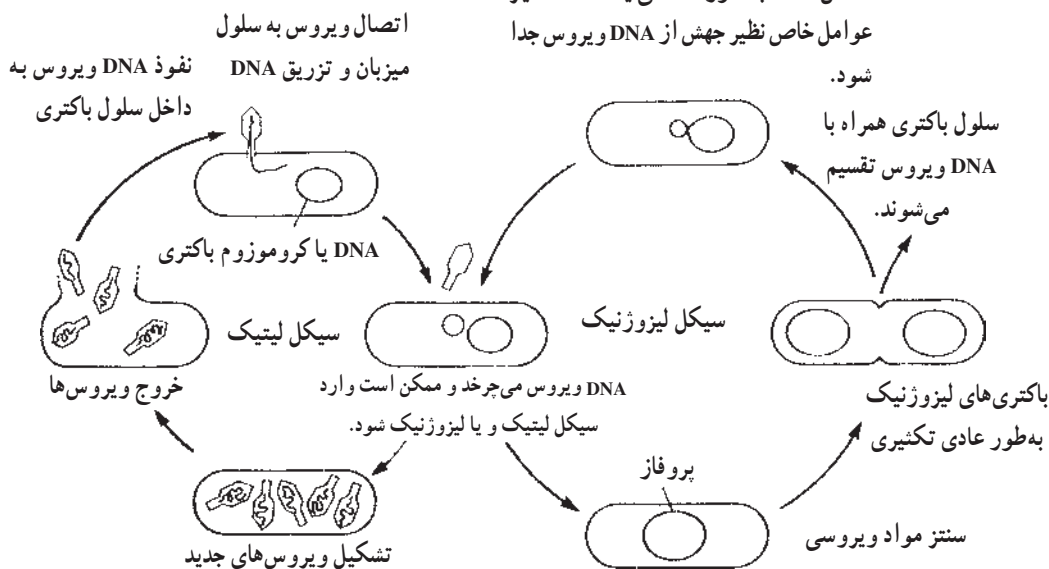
اتصال ویروس به سلول میزبان و تزریق DNA

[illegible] عوامل خاص نظیر جهش از DNA ویروس جدا شود.

نفوذ DNA ویروس به داخل سلول باکتری

سلول باکتری همراه با DNA ویروس تقسیم می‌شوند.

DNA یا کروموزوم باکتری

سیکل لیتیک

سیکل لیزوژنیک

خروج ویروس‌ها

DNA ویروس می‌چرخد و ممکن است وارد سیکل لیتیک و یا لیزوژنیک شود.

باکتری‌های لیزوژنیک به‌طور عادی تکثیری

پروفاژ

تشکیل ویروس‌های جدید

سنتز مواد ویروسی